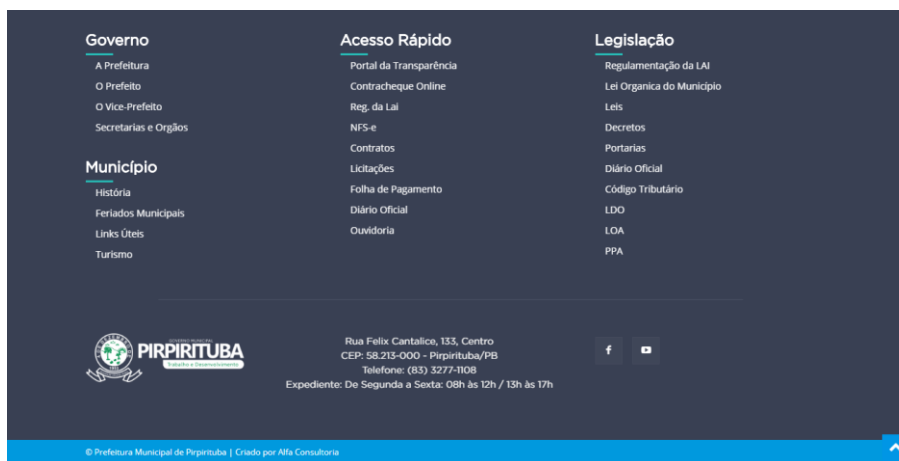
Governo
A Prefeitura
O Prefeito
O Vice-Prefeito
Secretarias e Orgãos

Município
História
Feriados Municipais
Links Úteis
Turismo

Acesso Rápido
Portal da Transparência
Contracheque Online
Reg. da Lai
NFS-e
Contratos
Licitações
Folha de Pagamento
Diário Oficial
Ouvidoria

Legislação
Regulamentação da LAI
Lei Organica do Municipio
Leis
Decretos
Portarias
Diário Oficial
Código Tributário
LDO
LOA
PPA

GOVERNO MUNICIPAL
PIRPIRITUBA
Trabalho e Desenvolvimento

Rua Felix Cantalice, 133, Centro
CEP: 58.213-000 - Pirpirituba/PB
Telefone: (83) 3277-1108
Expediente: De Segunda a Sexta: 08h às 12h / 13h às 17h

f

© Prefeitura Municipal de Pirpirituba | Criado por Alfa Consultoria